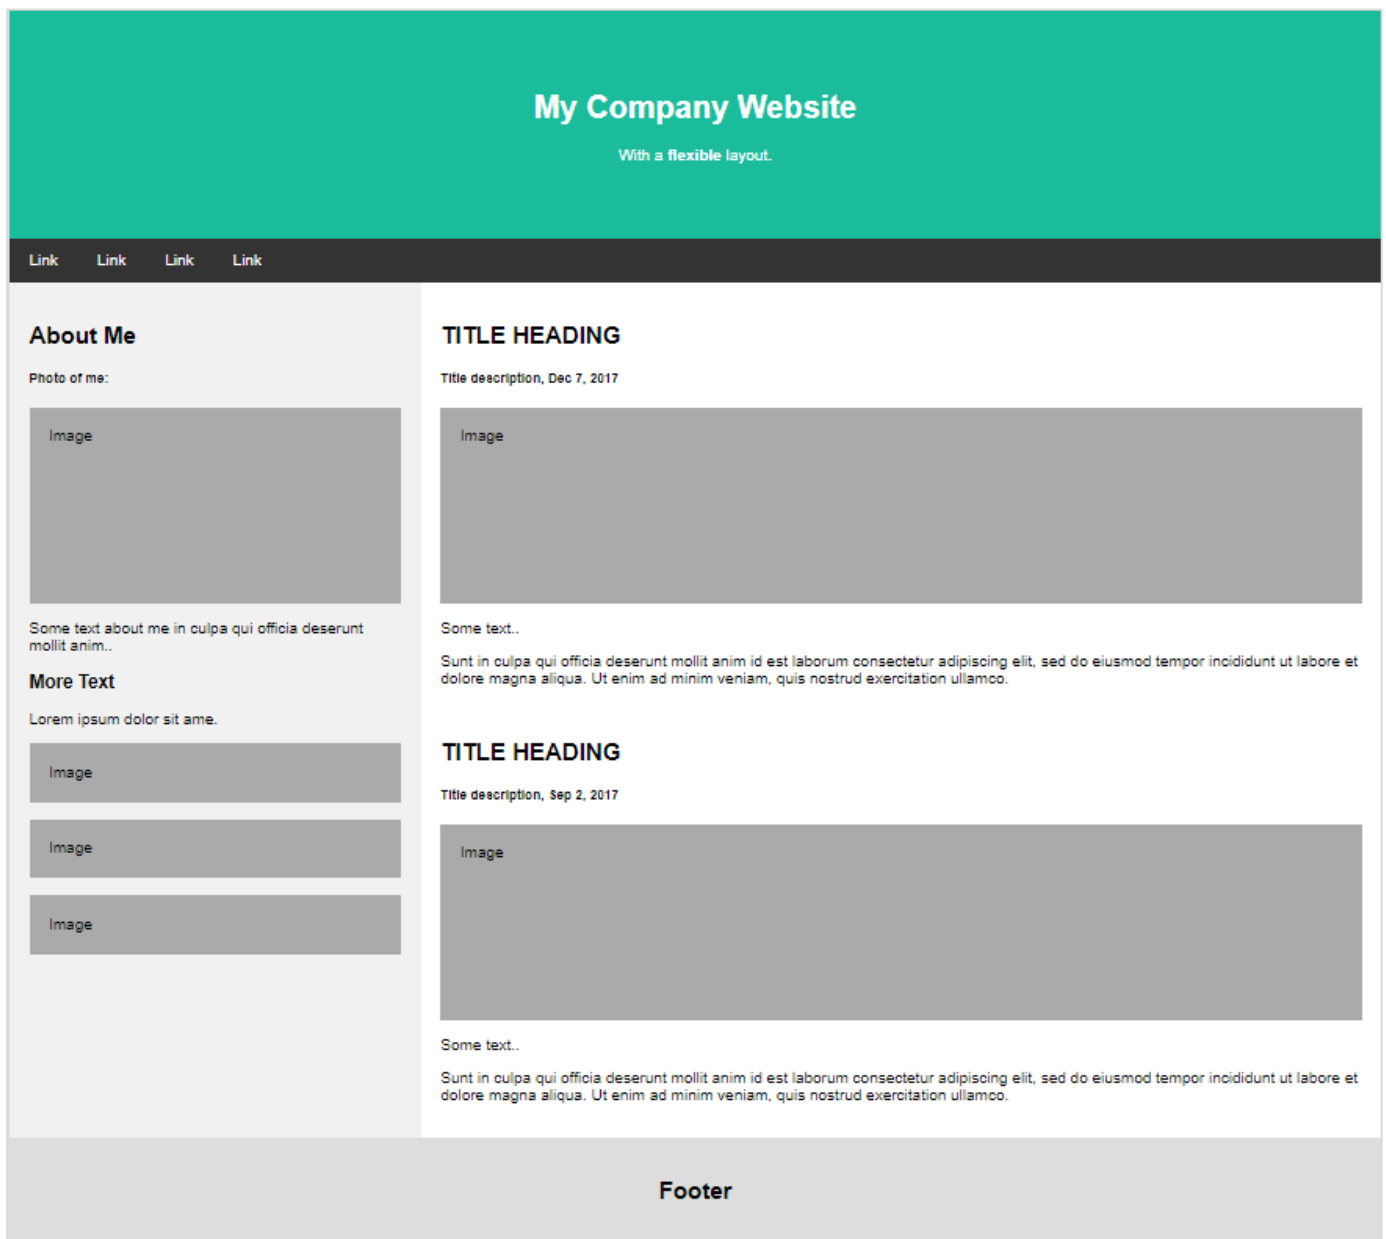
My Company Website

With a **flexible** layout.

Link Link Link Link

About Me

Photo of me:

Image

Some text about me in culpa qui officia deserunt mollit anim..

More Text

Lorem ipsum dolor sit ame.

Image

Image

Image

TITLE HEADING

Title description, Dec 7, 2017

Image

Some text..

Sunt in culpa qui officia deserunt mollit anim id est laborum consectetur adipiscing elit, sed do eiusmod tempor incididunt ut labore et dolore magna aliqua. Ut enim ad minim veniam, quis nostrud exercitation ullamco.

TITLE HEADING

Title description, Sep 2, 2017

Image

Some text..

Sunt in culpa qui officia deserunt mollit anim id est laborum consectetur adipiscing elit, sed do eiusmod tempor incididunt ut labore et dolore magna aliqua. Ut enim ad minim veniam, quis nostrud exercitation ullamco.

Footer